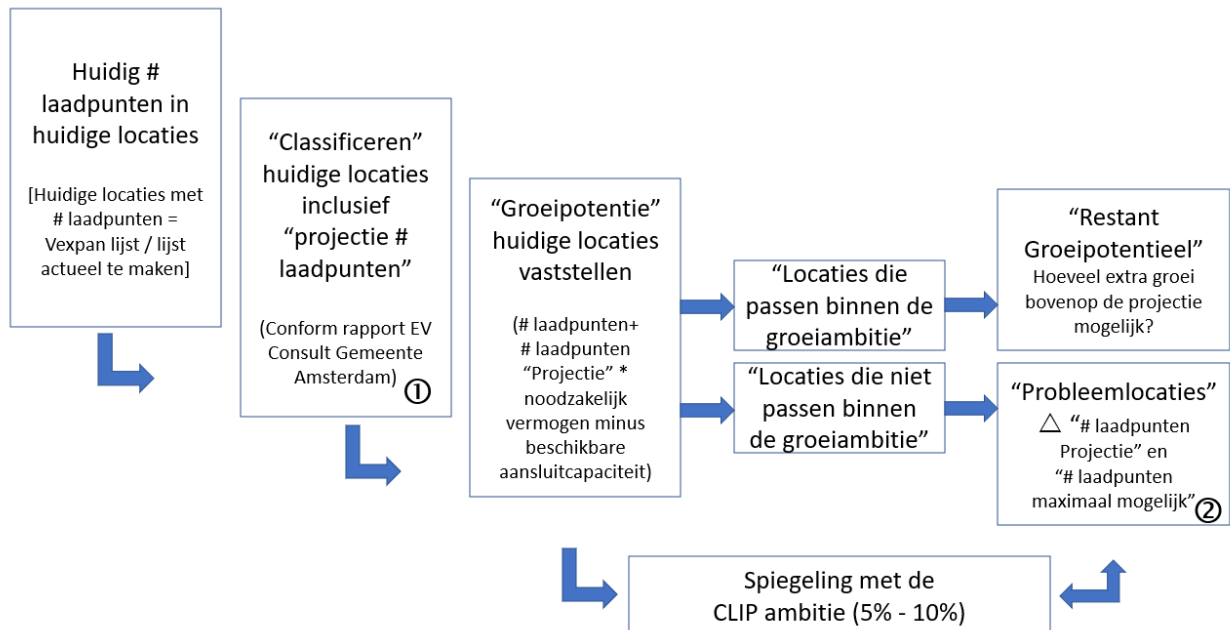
Huidig # laadpunten in huidige locaties

[Huidige locaties met # laadpunten = Vexpan lijst / lijst actueel te maken]

“Classificeren” huidige locaties inclusief “projectie # laadpunten”

(Conform rapport EV Consult Gemeente Amsterdam) ①

“Groeipotentie” huidige locaties vaststellen

(# laadpunten+ # laadpunten “Projectie” * noodzakelijk vermogen minus beschikbare aansluitcapaciteit)

“Locaties die passen binnen de groeiambitie”

“Locaties die niet passen binnen de groeiambitie”

“Restant Groeipotentieel” Hoeveel extra groei bovenop de projectie mogelijk?

“Probleemlocaties” △ “# laadpunten Projectie” en “# laadpunten maximaal mogelijk” ②

Spiegeling met de CLIP ambitie (5% - 10%)